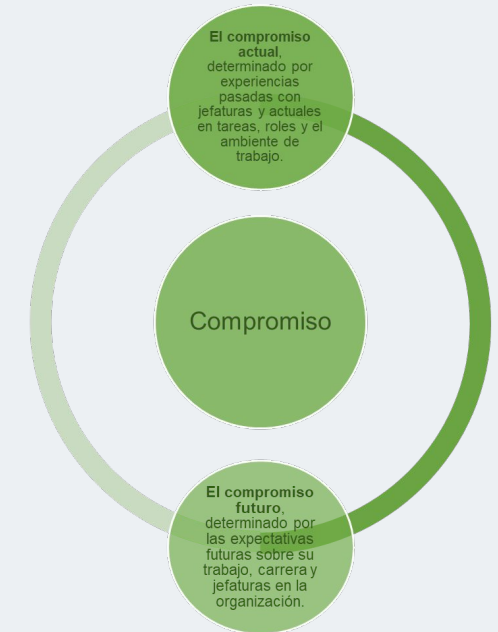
El compromiso actual, determinado por experiencias pasadas con jefaturas y actuales en tareas, roles y el ambiente de trabajo.

Compromiso

El compromiso futuro, determinado por las expectativas futuras sobre su trabajo, carrera y jefaturas en la organización.